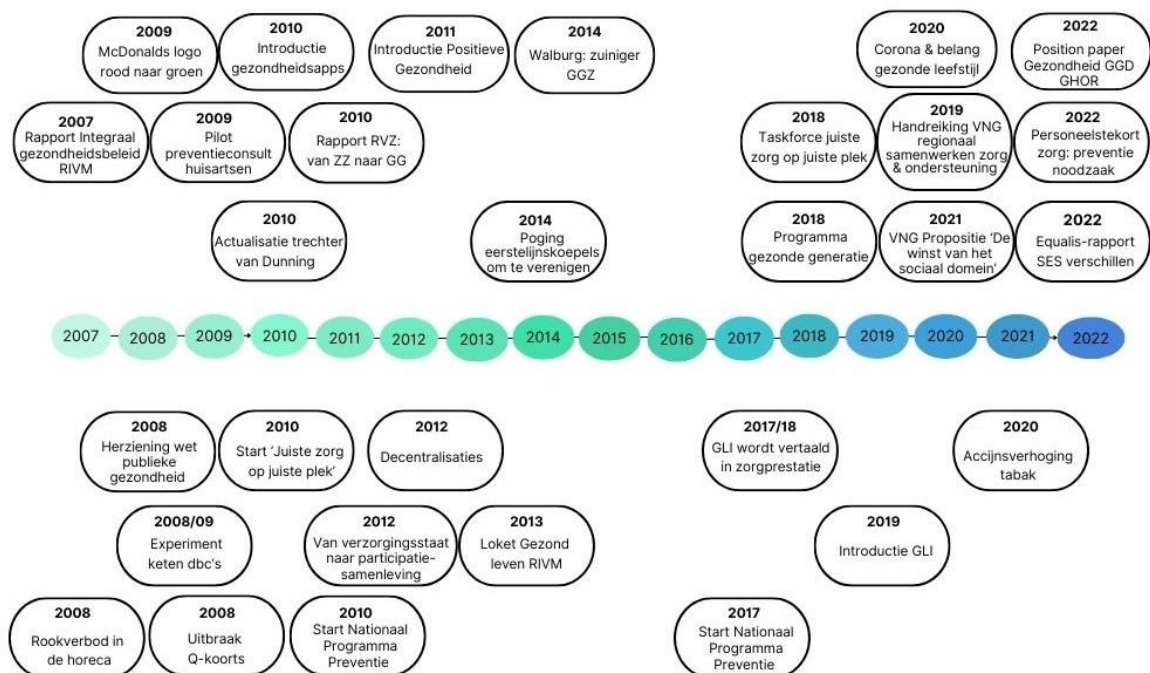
2009
McDonalds logo rood naar groen

2010
Introductie gezondheidsapps

2011
Introductie Positieve Gezondheid

2014
Walburg: zuiniger GGZ

2020
Corona & belang gezonde leefstijl

2022
Position paper Gezondheid GGD GHOR

2007
Rapport Integraal gezondheidsbeleid RIVM

2009
Pilot preventieconsult huisartsen

2010
Rapport RVZ: van ZZ naar GG

2018
Taskforce juiste zorg op juiste plek

2019
Handreiking VNG regionaal samenwerken zorg & ondersteuning

2022
Personeelstekort zorg: preventie noodzaak

2010
Actualisatie trechter van Dunning

2014
Poging eerstelijnskoepels om te verenigen

2018
Programma gezonde generatie

2021
VNG Propositie 'De winst van het sociaal domein'

2022
Equalis-rapport SES verschillen

2007 2008 2009 2010 2011 2012 2013 2014 2015 2016 2017 2018 2019 2020 2021 2022

2008
Herziening wet publieke gezondheid

2010
Start 'Juiste zorg op juiste plek'

2012
Decentralisaties

2017/18
GLI wordt vertaald in zorgprestatie

2020
Accijnsverhoging tabak

2008/09
Experiment keten dbc's

2012
Van verzorgingsstaat naar participatie-samenleving

2013
Loket Gezond leven RIVM

2019
Introductie GLI

2008
Rookverbod in de horeca

2008
Uitbraak Q-koorts

2010
Start Nationaal Programma Preventie

2017
Start Nationaal Programma Preventie